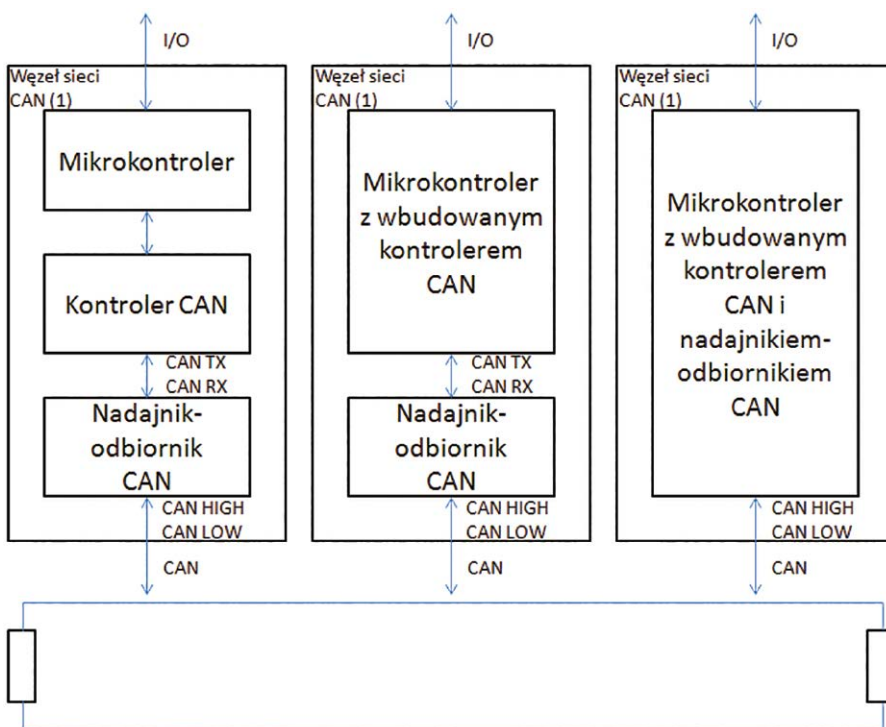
I/O

Węzeł sieci CAN (1)

Mikrokontroler

Kontroler CAN

CAN TX
CAN RX

Nadajnik-odbiornik CAN

CAN HIGH
CAN LOW

CAN

I/O

Węzeł sieci CAN (1)

Mikrokontroler z wbudowanym kontrolerem CAN

CAN TX
CAN RX

Nadajnik-odbiornik CAN

CAN HIGH
CAN LOW

CAN

I/O

Węzeł sieci CAN (1)

Mikrokontroler z wbudowanym kontrolerem CAN i nadajnikiem-odbiornikiem CAN

CAN HIGH
CAN LOW

CAN